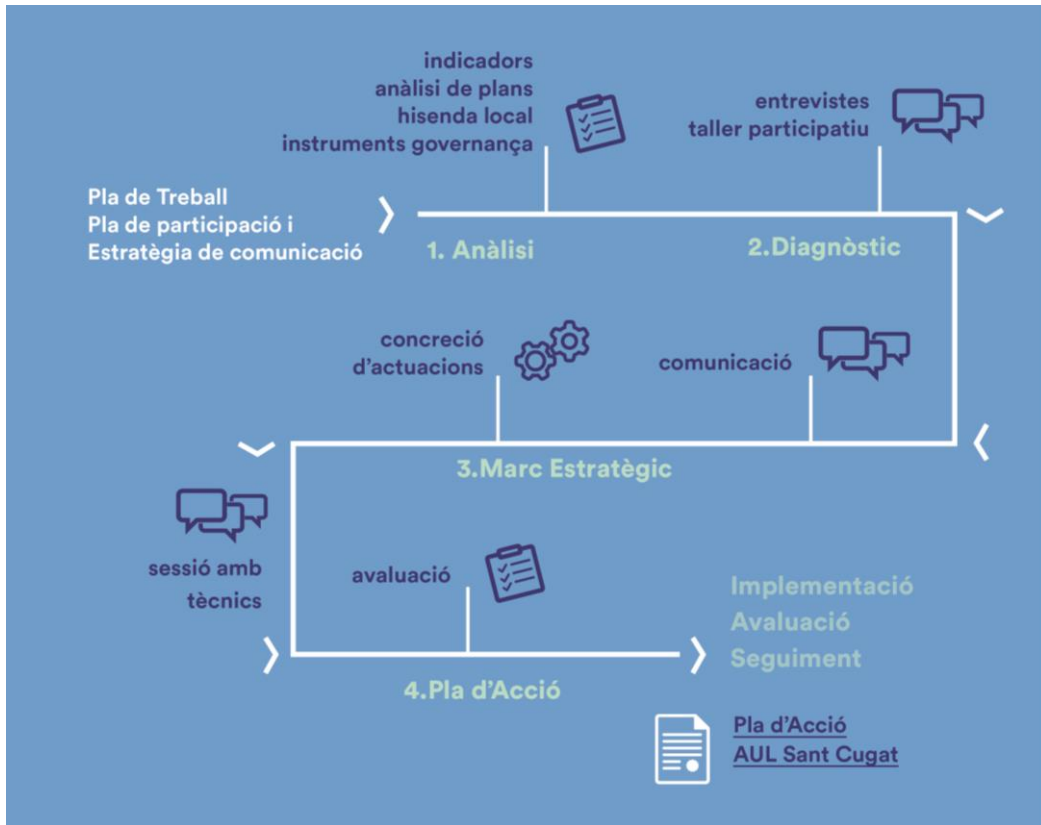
indicadors
anàlisi de plans
hisenda local
instruments governança

entrevistes
taller participatiu

Pla de Treball
Pla de participació i
Estratègia de comunicació

1. Anàlisi

2.Diagnòstic

concreció
d'actuacions

comunicació

3.Marc Estratègic

sessió amb
tècnics

avaluació

Implementació
Avaluació
Seguiment

4.Pla d'Acció

Pla d'Acció
AUL Sant Cugat